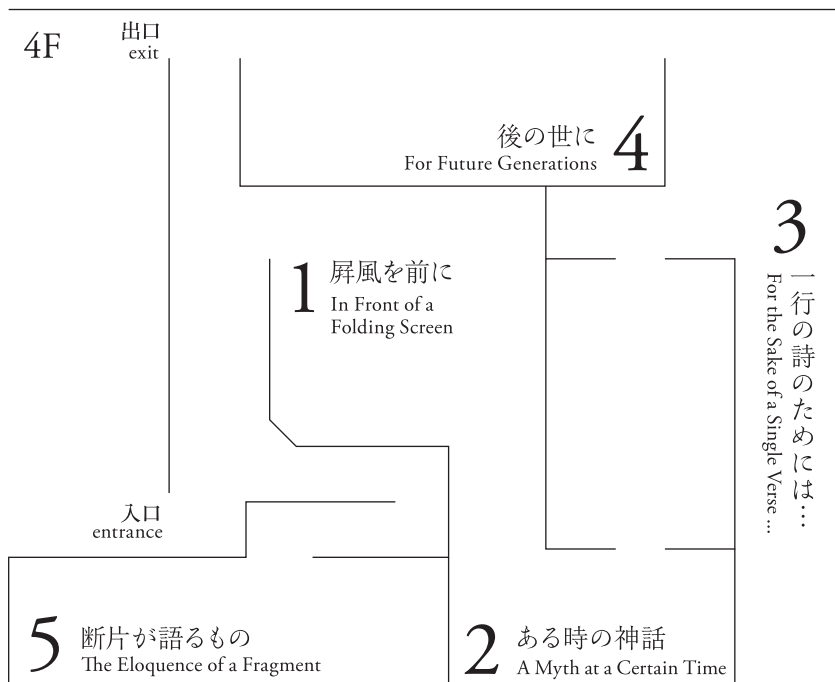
4F

出口
exit

後の世に
For Future Generations 4

1 屏風を前に
In Front of a Folding Screen

3 一行の詩のためには…
For the Sake of a Single Verse …

入口
entrance

5 断片が語るもの
The Eloquence of a Fragment

2 ある時の神話
A Myth at a Certain Time